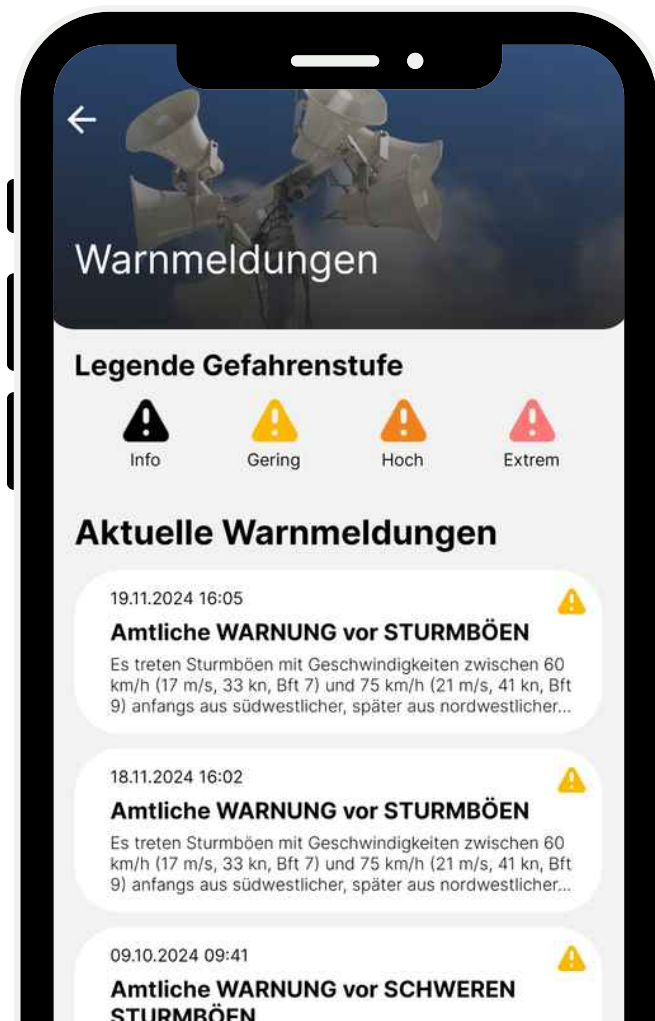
Warnmeldungen

Legende Gefahrenstufe

Info
Gering
Hoch
Extrem

Aktuelle Warnmeldungen

19.11.2024 16:05
Amtliche WARNUNG vor STURMBÖEN
Es treten Sturmböen mit Geschwindigkeiten zwischen 60 km/h (17 m/s, 33 kn, Bft 7) und 75 km/h (21 m/s, 41 kn, Bft 9) anfangs aus südwestlicher, später aus nordwestlicher...

18.11.2024 16:02
Amtliche WARNUNG vor STURMBÖEN
Es treten Sturmböen mit Geschwindigkeiten zwischen 60 km/h (17 m/s, 33 kn, Bft 7) und 75 km/h (21 m/s, 41 kn, Bft 9) anfangs aus südwestlicher, später aus nordwestlicher...

09.10.2024 09:41
Amtliche WARNUNG vor SCHWEREN STURMBÖEN